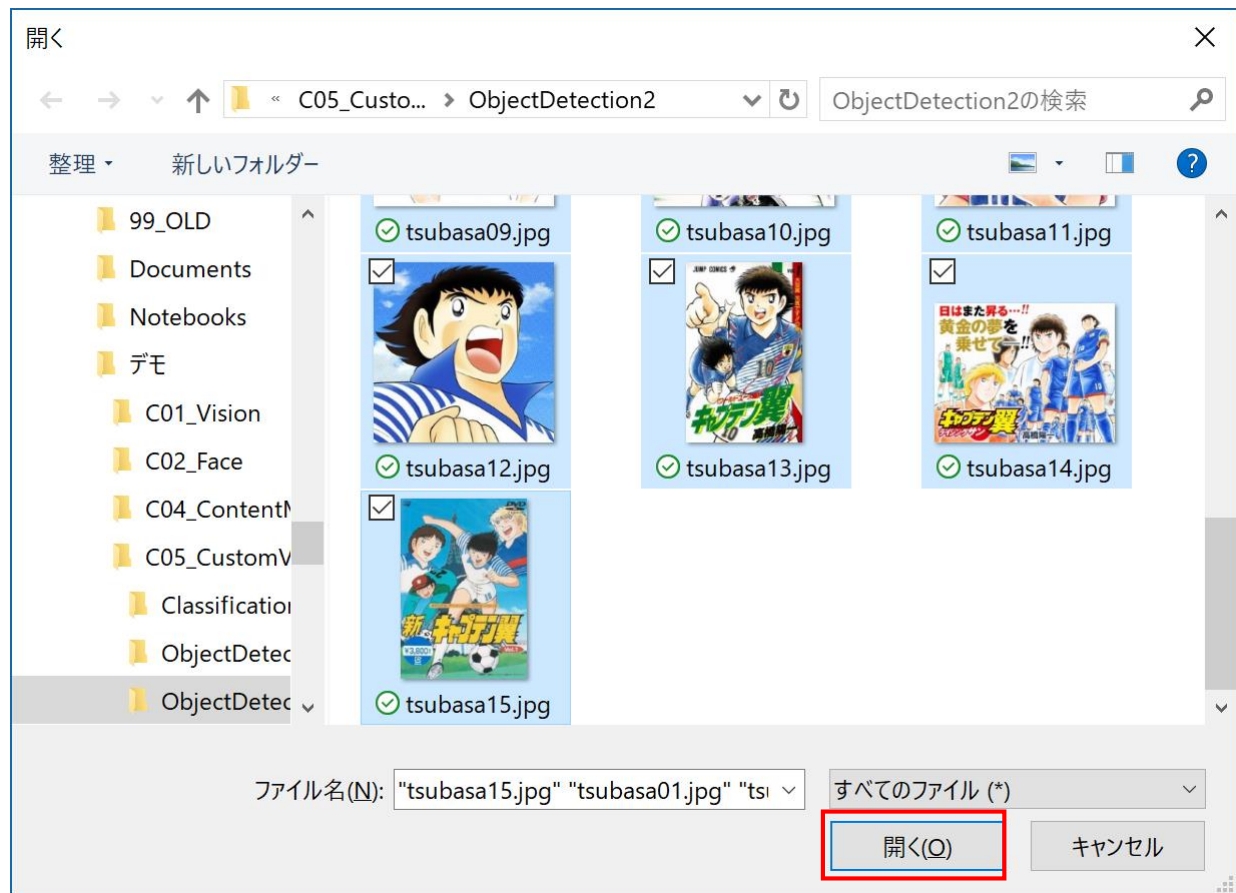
開く

« C05_Custo... › ObjectDetection2

ObjectDetection2の検索

整理 ▾ 新しいフォルダー

99_OLD
Documents
Notebooks
デモ
C01_Vision
C02_Face
C04_ContentM
C05_CustomV
Classificatio
ObjectDetec
ObjectDetec

tsubasa09.jpg
tsubasa10.jpg
tsubasa11.jpg
tsubasa12.jpg
tsubasa13.jpg
tsubasa14.jpg
tsubasa15.jpg

JUMP COMICS
キャプテン翼
日はまた昇る…!! 黄金の夢を乗せて──!!
キャプテン翼
新 キャプテン翼

ファイル名(N): "tsubasa15.jpg" "tsubasa01.jpg" "tsu

すべてのファイル (*)

開く(O)
キャンセル